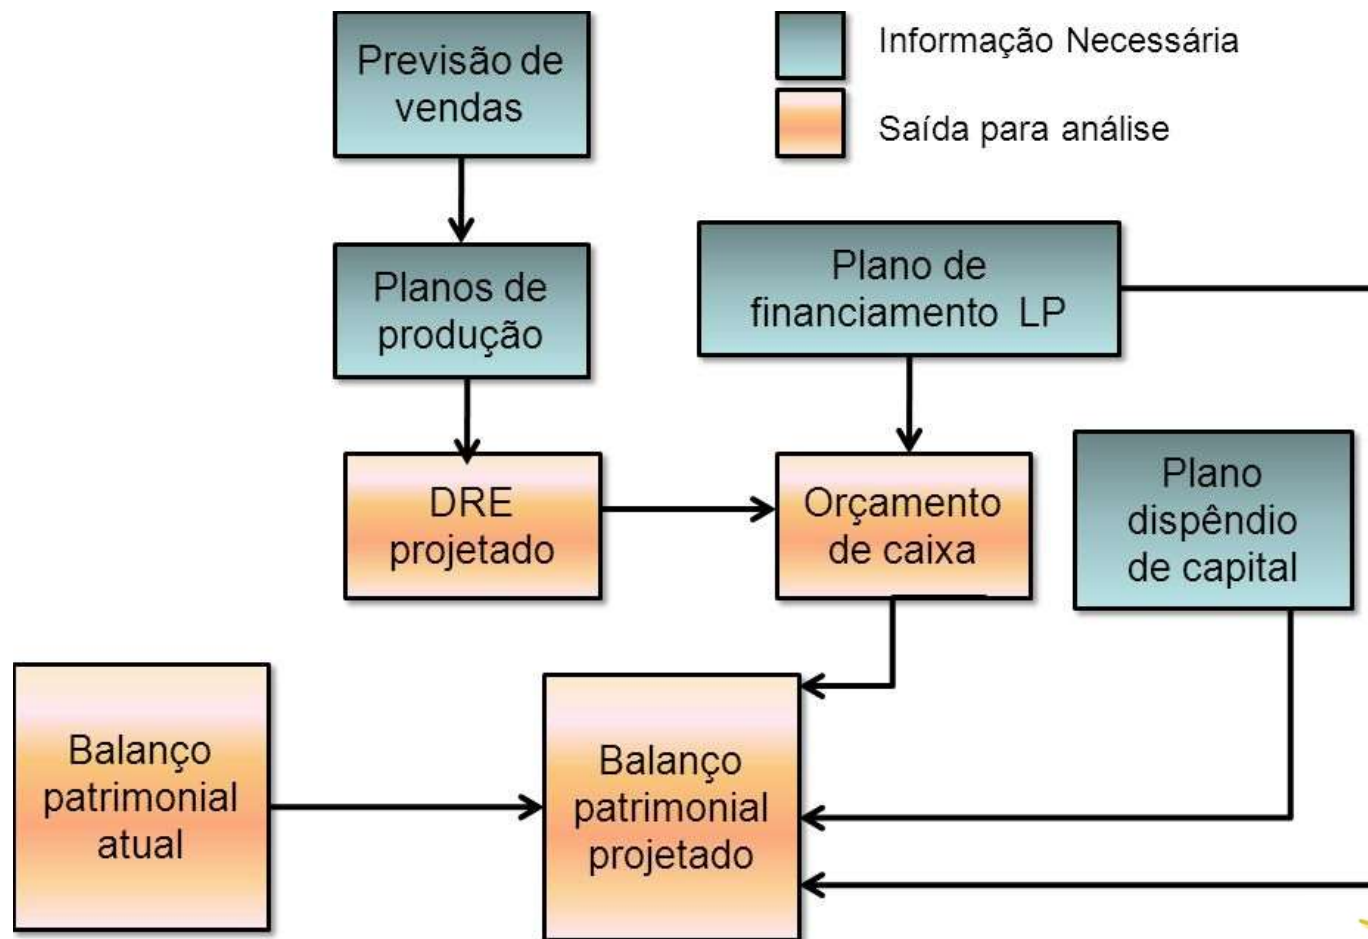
Previsão de vendas

Informação Necessária

Saída para análise

Planos de produção

Plano de financiamento LP

DRE projetado

Orçamento de caixa

Plano dispêndio de capital

Balanço patrimonial atual

Balanço patrimonial projetado